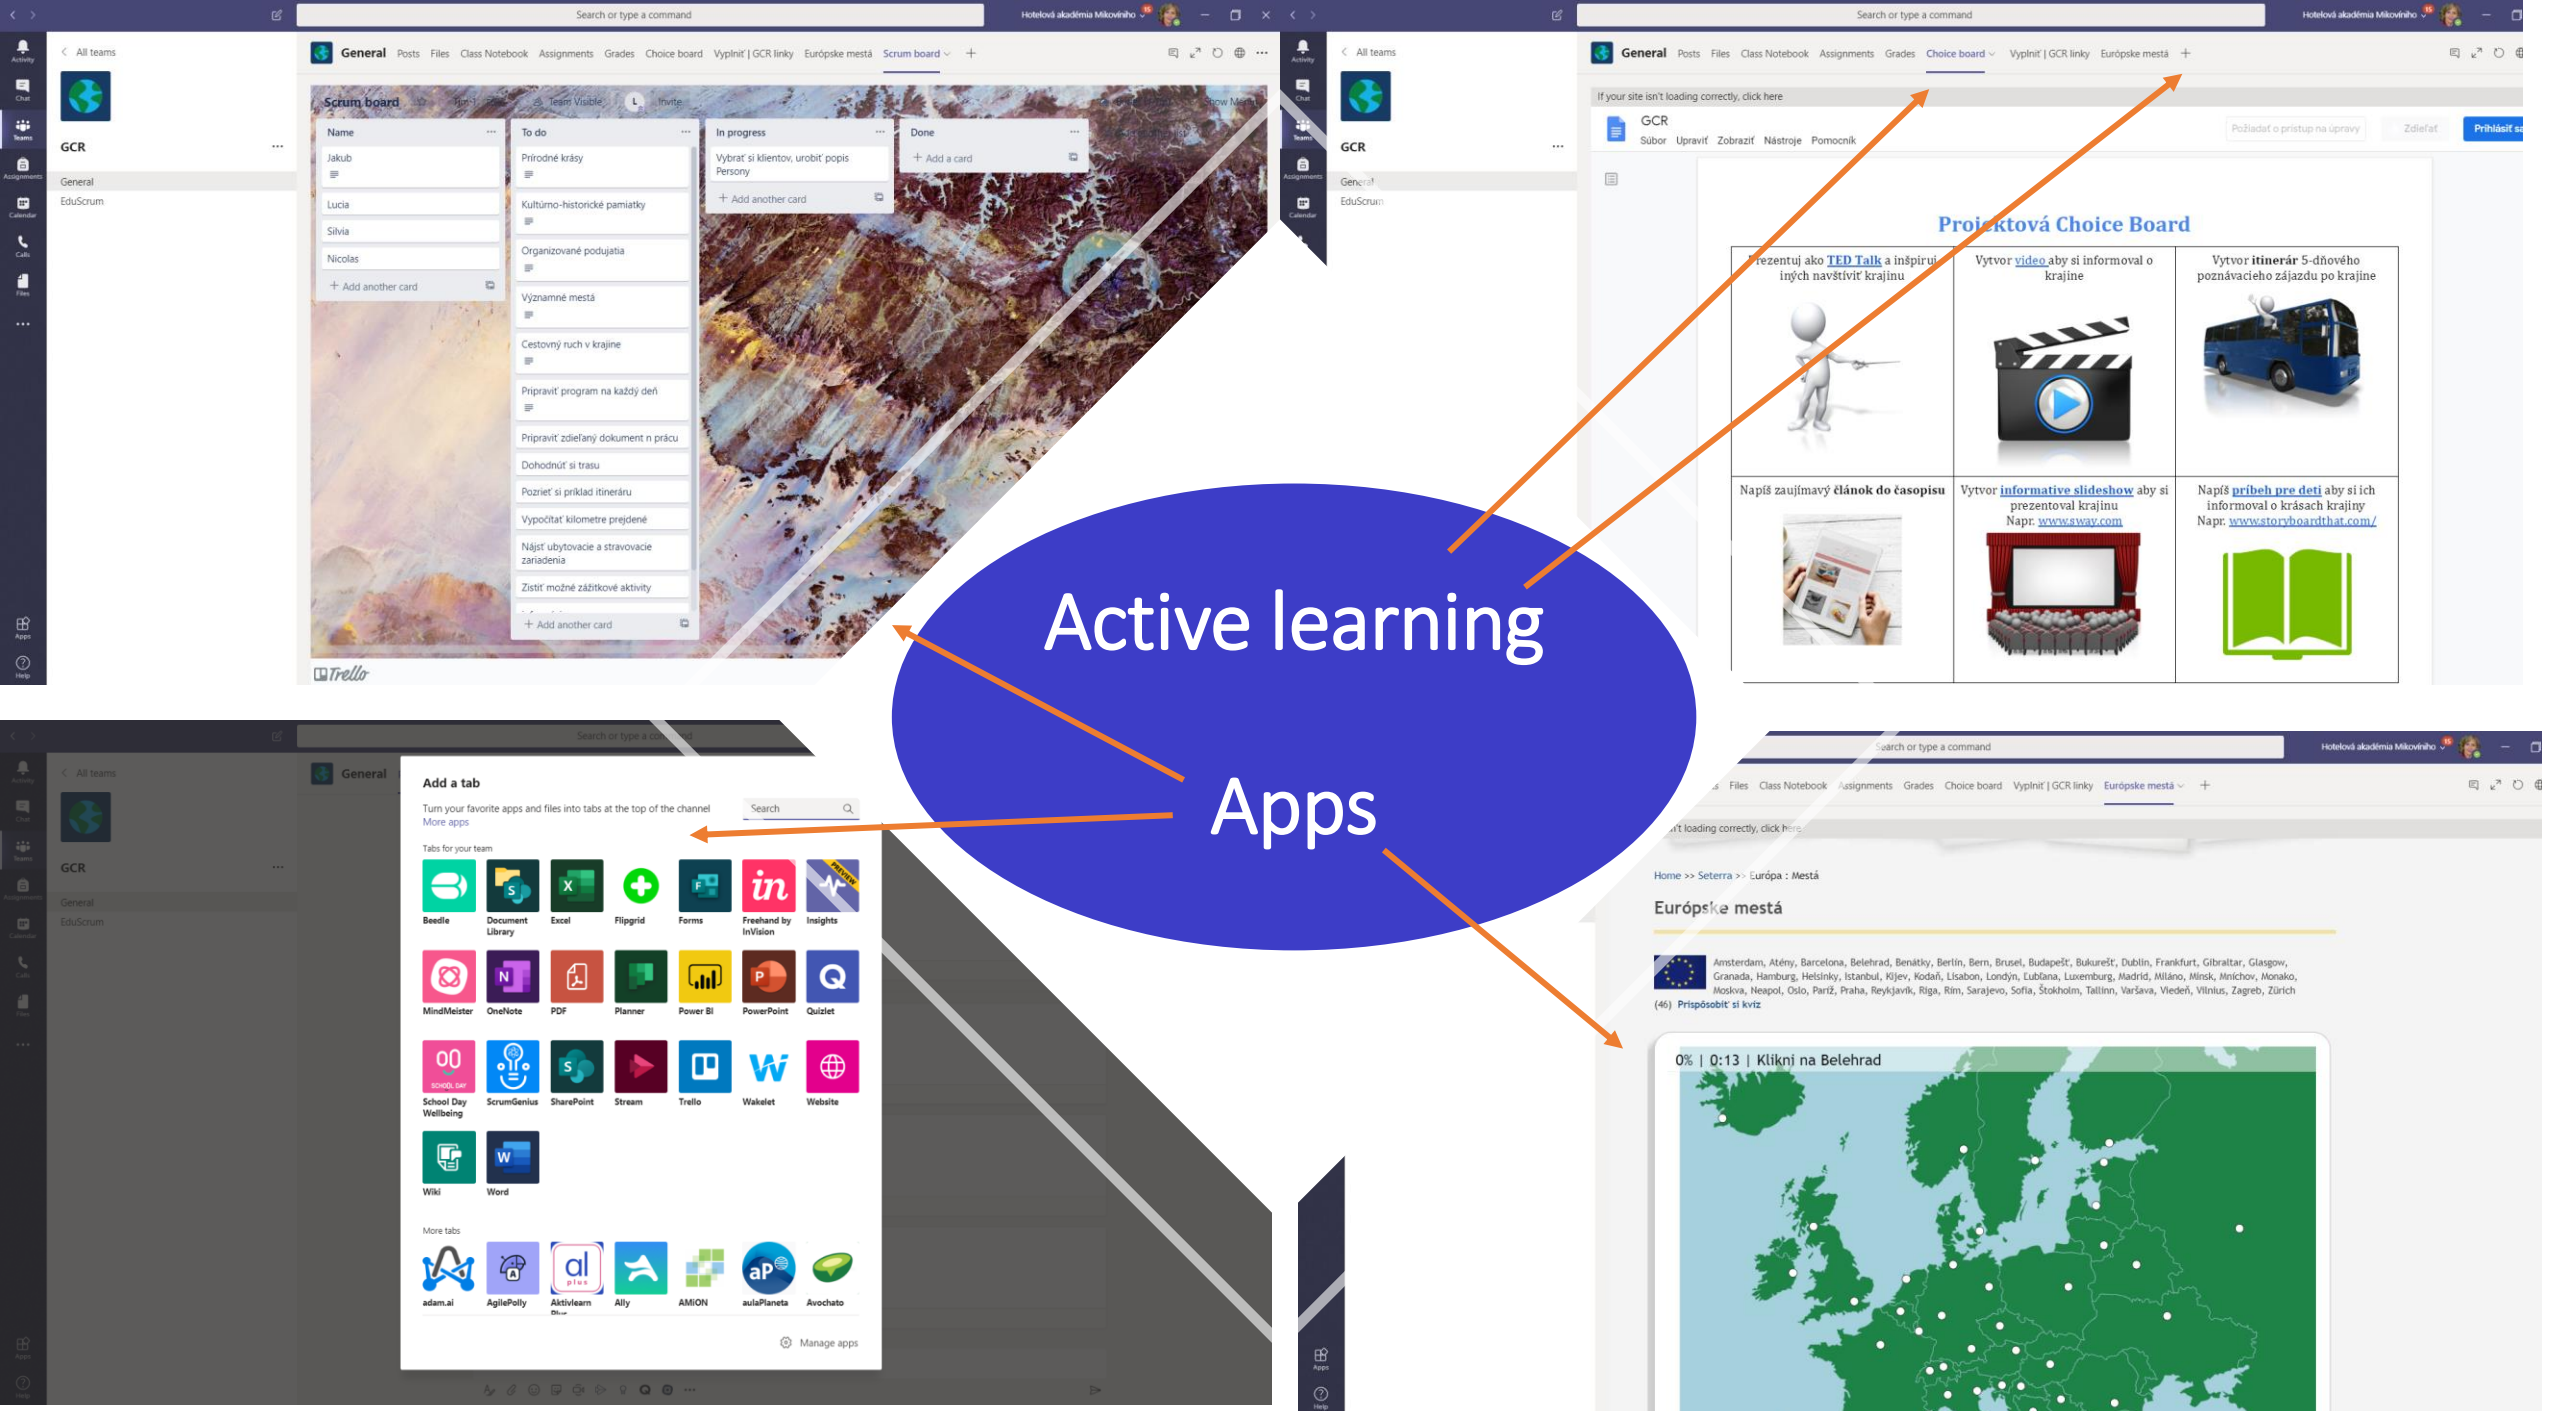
Search or type a command

Hotelová akadémia Mikovínho

All teams

GCR

General
EduScrum

General Posts Files Class Notebook Assignments Grades Choice board Vyplniť | GCR linky Európske mestá Scrum board +

Scrum board

Team Visible

Invite

Name
Jakub
Lucia
Silvia
Nicolas
+ Add another card

To do
Prírodné krásy
Kultúrno-historické pamiatky
Organizované podujatia
Významné mestá
Cestovný ruch v krajine
Pripraviť program na každý deň
Pripraviť zdieľaný dokument n prácu
Dohodnúť si trasu
Pozrieť si príklad itinerára
Vypočítať kilometre prejdené
Nájsť ubytovacie a stravovacie zariadenia
Zistiť možné zážitkové aktivity
+ Add another card

In progress
Vybrať si klientov, urobiť popis Persony
+ Add another card

Done
+ Add a card

Trello

Search or type a command

Hotelová akadémia Mikovínho

All teams

GCR

General
EduScrum

General Posts Files Class Notebook Assignments Grades Choice board Vyplniť | GCR linky Európske mestá +

If your site isn't loading correctly, click here

GCR
Súbor Upraviť Zobraziť Nástroje Pomocník

Požiadať o prístup na úpravy

Zdieľať

Prihlásiť sa

Projektová Choice Board

| rezentuj ako TED Talk a inšpiruj iných navštíviť krajinu | Vytvor video aby si informoval o krajine | Vytvor itinerár 5-dňového poznávacieho zájazdu po krajine |
|---|---|---|
| Napíš zaujímavý článok do časopisu | Vytvor informative slideshow aby si prezentoval krajinu Napr. www.sway.com | Napíš príbeh pre deti aby si ich informoval o krásach krajiny Napr. www.storyboardthat.com/ |

Active learning

Apps

Add a tab

Turn your favorite apps and files into tabs at the top of the channel

More apps

Search

Tabs for your team

Beedle
Document Library
Excel
Flipgrid
Forms
Freehand by InVision
Insights
MindMeister
OneNote
PDF
Planner
Power BI
PowerPoint
Quizlet
School Day Wellbeing
ScrumGenius
SharePoint
Stream
Trello
Wakelet
Website
Wiki
Word

More tabs

adam.ai
AgilePolly
Aktivlearn Plus
Ally
AMiON
aulaPlaneta
Avochato

Manage apps

Search or type a command

Hotelová akadémia Mikovínho

Files Class Notebook Assignments Grades Choice board Vyplniť | GCR linky Európske mestá +

n't loading correctly, click here

Home >> Seterra >> Európa : Mestá

Európske mestá

Amsterdam, Atény, Barcelona, Belehrad, Benátky, Berlín, Bern, Brusel, Budapešť, Bukurešť, Dublin, Frankfurt, Gibraltar, Glasgow, Granada, Hamburg, Helsinky, Istanbul, Kijev, Kodaň, Lisabon, Londýn, Lubľana, Luxemburg, Madrid, Miláno, Minsk, Mnichov, Monako, Moskva, Neapol, Oslo, Paríž, Praha, Reykjavík, Riga, Rím, Sarajevo, Sofia, Štokholm, Tallinn, Varšava, Viedeň, Vilnius, Zagreb, Zürich

(46) Prispôsobiť si kvíz

0% | 0:13 | Klikni na Belehrad